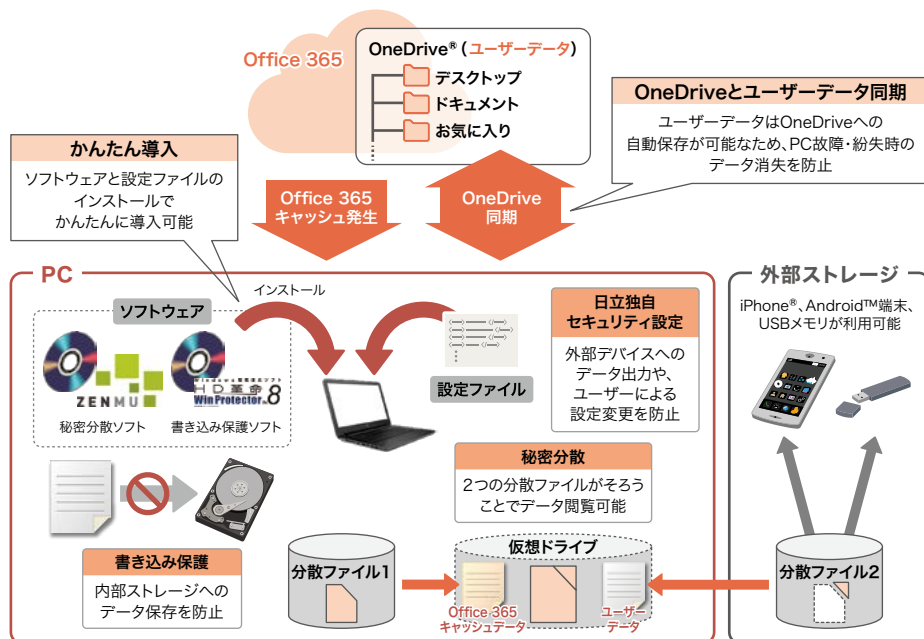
Office 365

OneDrive® (ユーザーデータ)

デスクトップ

ドキュメント

お気に入り

OneDriveとユーザーデータ同期

ユーザーデータはOneDriveへの自動保存が可能なため、PC故障・紛失時のデータ消失を防止

かんたん導入

ソフトウェアと設定ファイルのインストールでかんたんに導入可能

Office 365 キャッシュ発生

OneDrive 同期

PC

インストール

ソフトウェア

ZENMU

HD革命 WinProtector 8

秘密分散ソフト

書き込み保護ソフト

設定ファイル

日立独自 セキュリティ設定

外部デバイスへのデータ出力や、ユーザーによる設定変更を防止

秘密分散

2つの分散ファイルがそろうことでデータ閲覧可能

書き込み保護

内部ストレージへのデータ保存を防止

分散ファイル1

仮想ドライブ

Office 365 キャッシュデータ

ユーザーデータ

外部ストレージ

iPhone®、Android™端末、USBメモリが利用可能

分散ファイル2